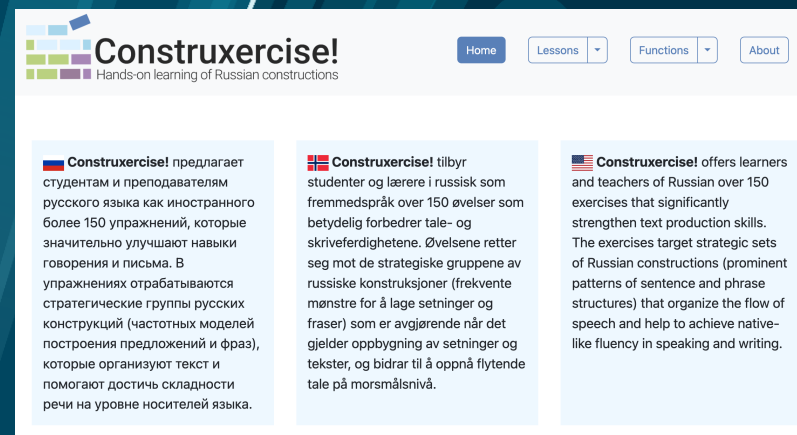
Construxercise!
Hands-on learning of Russian constructions

Home
Lessons
Functions
About

**Construxercise!** предлагает студентам и преподавателям русского языка как иностранного более 150 упражнений, которые значительно улучшают навыки говорения и письма. В упражнениях отрабатываются стратегические группы русских конструкций (частотных моделей построения предложений и фраз), которые организуют текст и помогают достичь складности речи на уровне носителей языка.

**Construxercise!** tilbyr studenter og lærere i russisk som fremmedspråk over 150 øvelser som betydelig forbedrer tale- og skriveferdighetene. Øvelsene retter seg mot de strategiske gruppene av russiske konstruksjoner (frekvente mønstre for å lage setninger og fraser) som er avgjørende når det gjelder oppbygning av setninger og tekster, og bidrar til å oppnå flytende tale på morsmålsnivå.

**Construxercise!** offers learners and teachers of Russian over 150 exercises that significantly strengthen text production skills. The exercises target strategic sets of Russian constructions (prominent patterns of sentence and phrase structures) that organize the flow of speech and help to achieve native-like fluency in speaking and writing.